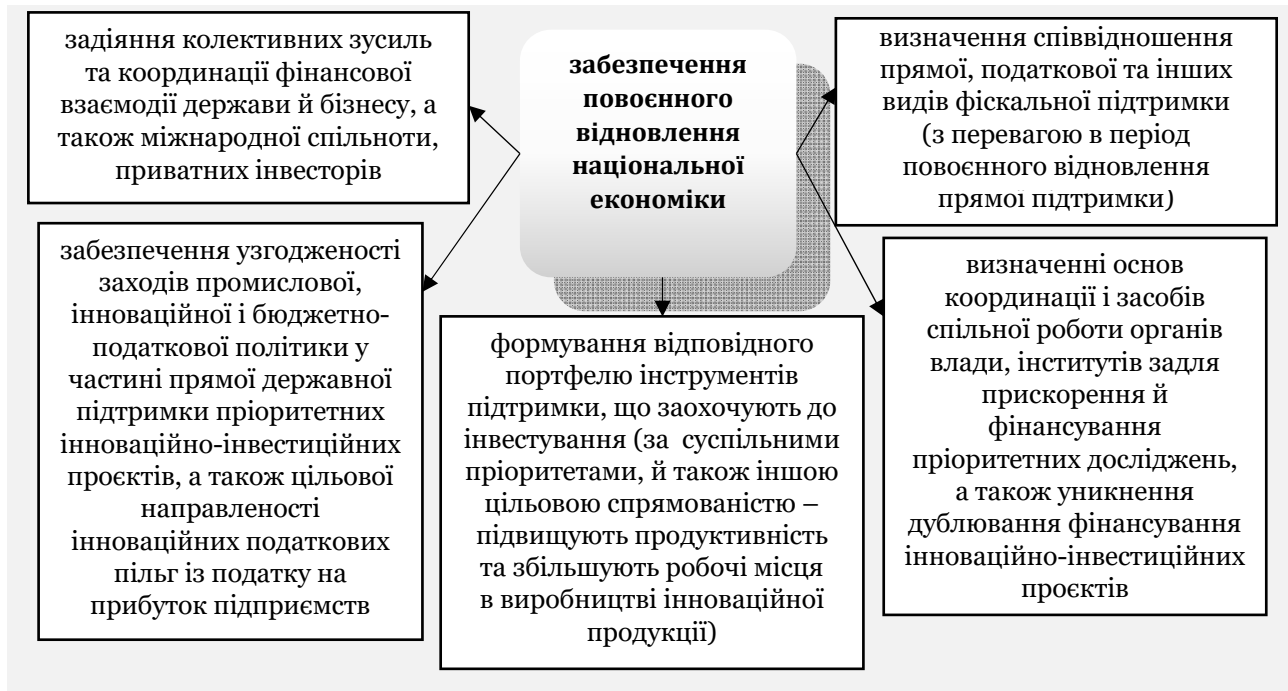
забезпечення повоєнного відновлення національної економіки

задіяння колективних зусиль та координації фінансової взаємодії держави й бізнесу, а також міжнародної спільноти, приватних інвесторів

визначення співвідношення прямої, податкової та інших видів фіскальної підтримки (з перевагою в період повоєнного відновлення прямої підтримки)

забезпечення узгодженості заходів промислової, інноваційної і бюджетно-податкової політики у частині прямої державної підтримки пріоритетних інноваційно-інвестиційних проєктів, а також цільової направленості інноваційних податкових пільг із податку на прибуток підприємств

формування відповідного портфелю інструментів підтримки, що заохочують до інвестування (за суспільними пріоритетами, й також іншою цільовою спрямованістю – підвищують продуктивність та збільшують робочі місця в виробництві інноваційної продукції)

визначенні основ координації і засобів спільної роботи органів влади, інститутів задля прискорення й фінансування пріоритетних досліджень, а також уникнення дублювання фінансування інноваційно-інвестиційних проєктів